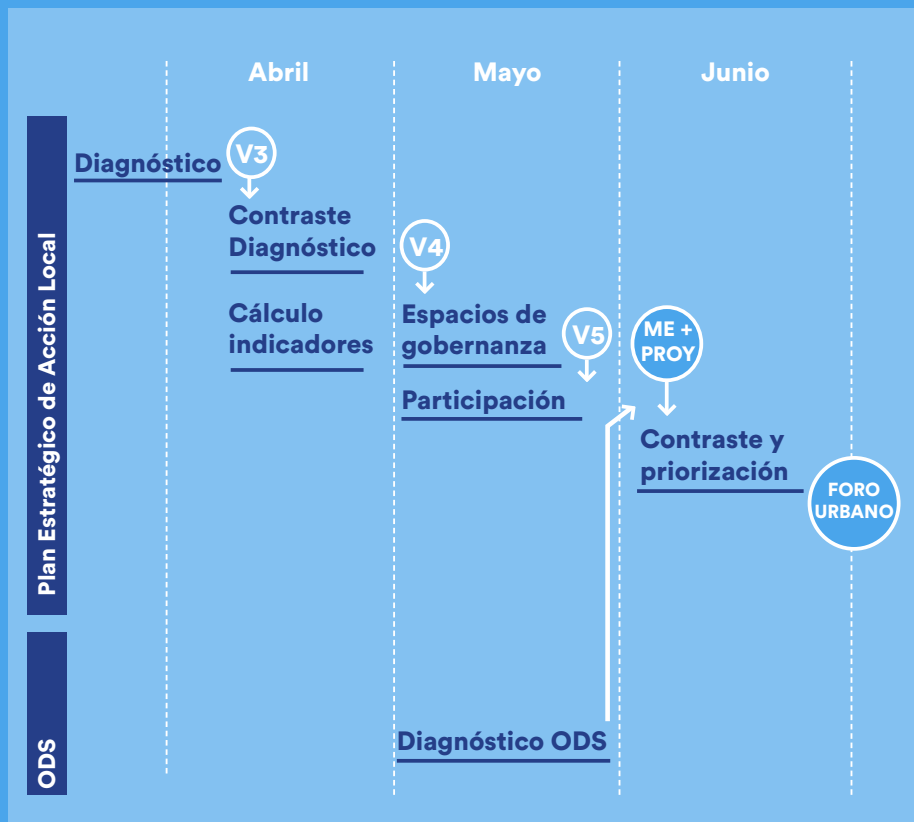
Abril
Mayo
Junio

Plan Estratégico de Acción Local

Diagnóstico
V3
Contraste Diagnóstico
V4
Cálculo indicadores
Espacios de gobernanza
V5
ME + PROY
Participación
Contraste y priorización
FORO URBANO

ODS

Diagnóstico ODS